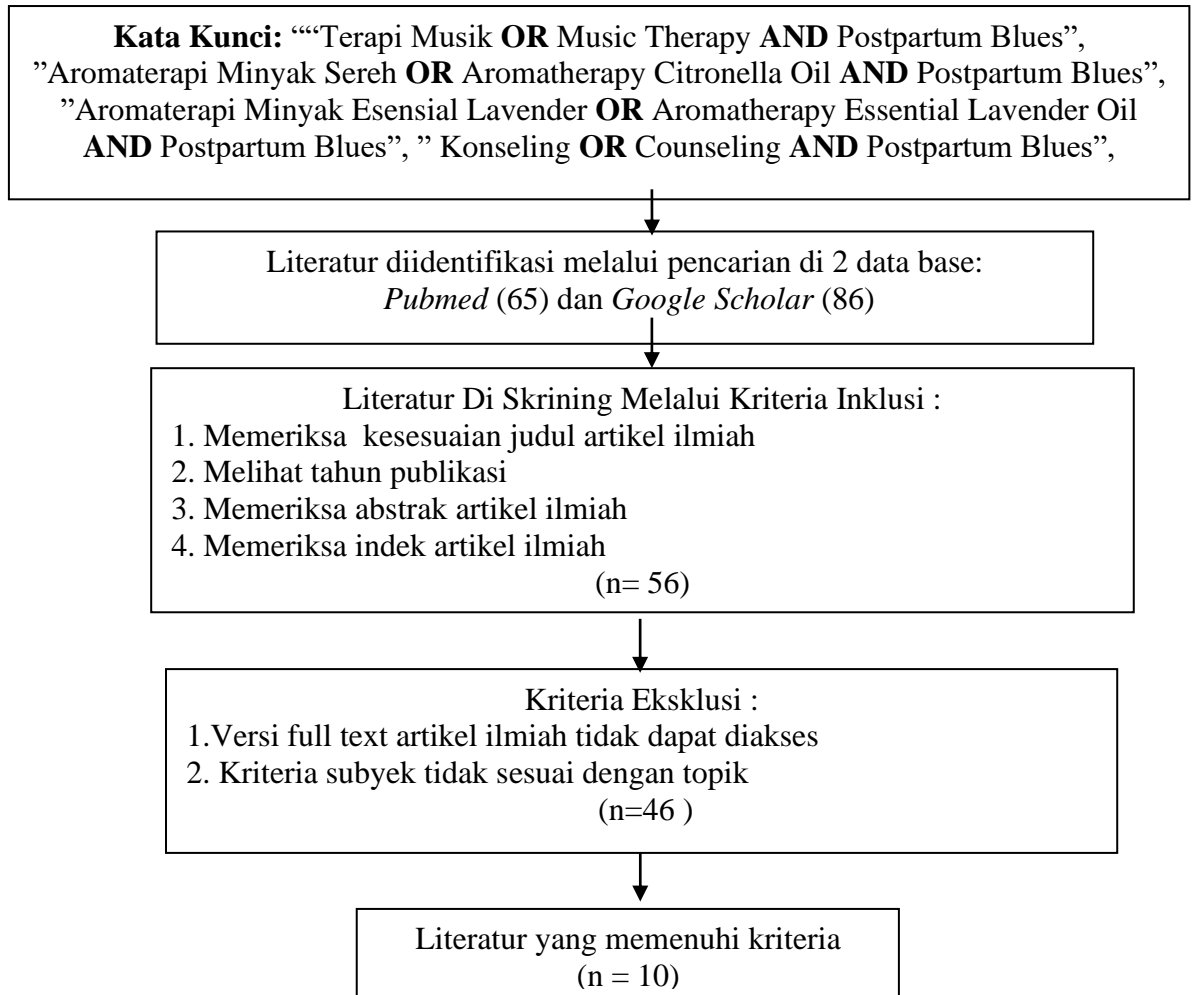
**Kata Kunci:** ""Terapi Musik **OR** Music Therapy **AND** Postpartum Blues", "Aromaterapi Minyak Sereh **OR** Aromatherapy Citronella Oil **AND** Postpartum Blues", "Aromaterapi Minyak Esensial Lavender **OR** Aromatherapy Essential Lavender Oil **AND** Postpartum Blues", " Konseling **OR** Counseling **AND** Postpartum Blues",

Literatur diidentifikasi melalui pencarian di 2 data base: *Pubmed* (65) dan *Google Scholar* (86)

Literatur Di Skrining Melalui Kriteria Inklusi :
1. Memeriksa kesesuaian judul artikel ilmiah
2. Melihat tahun publikasi
3. Memeriksa abstrak artikel ilmiah
4. Memeriksa indek artikel ilmiah
(n= 56)

Kriteria Eksklusi :
1.Versi full text artikel ilmiah tidak dapat diakses
2. Kriteria subyek tidak sesuai dengan topik
(n=46 )

Literatur yang memenuhi kriteria
(n = 10)